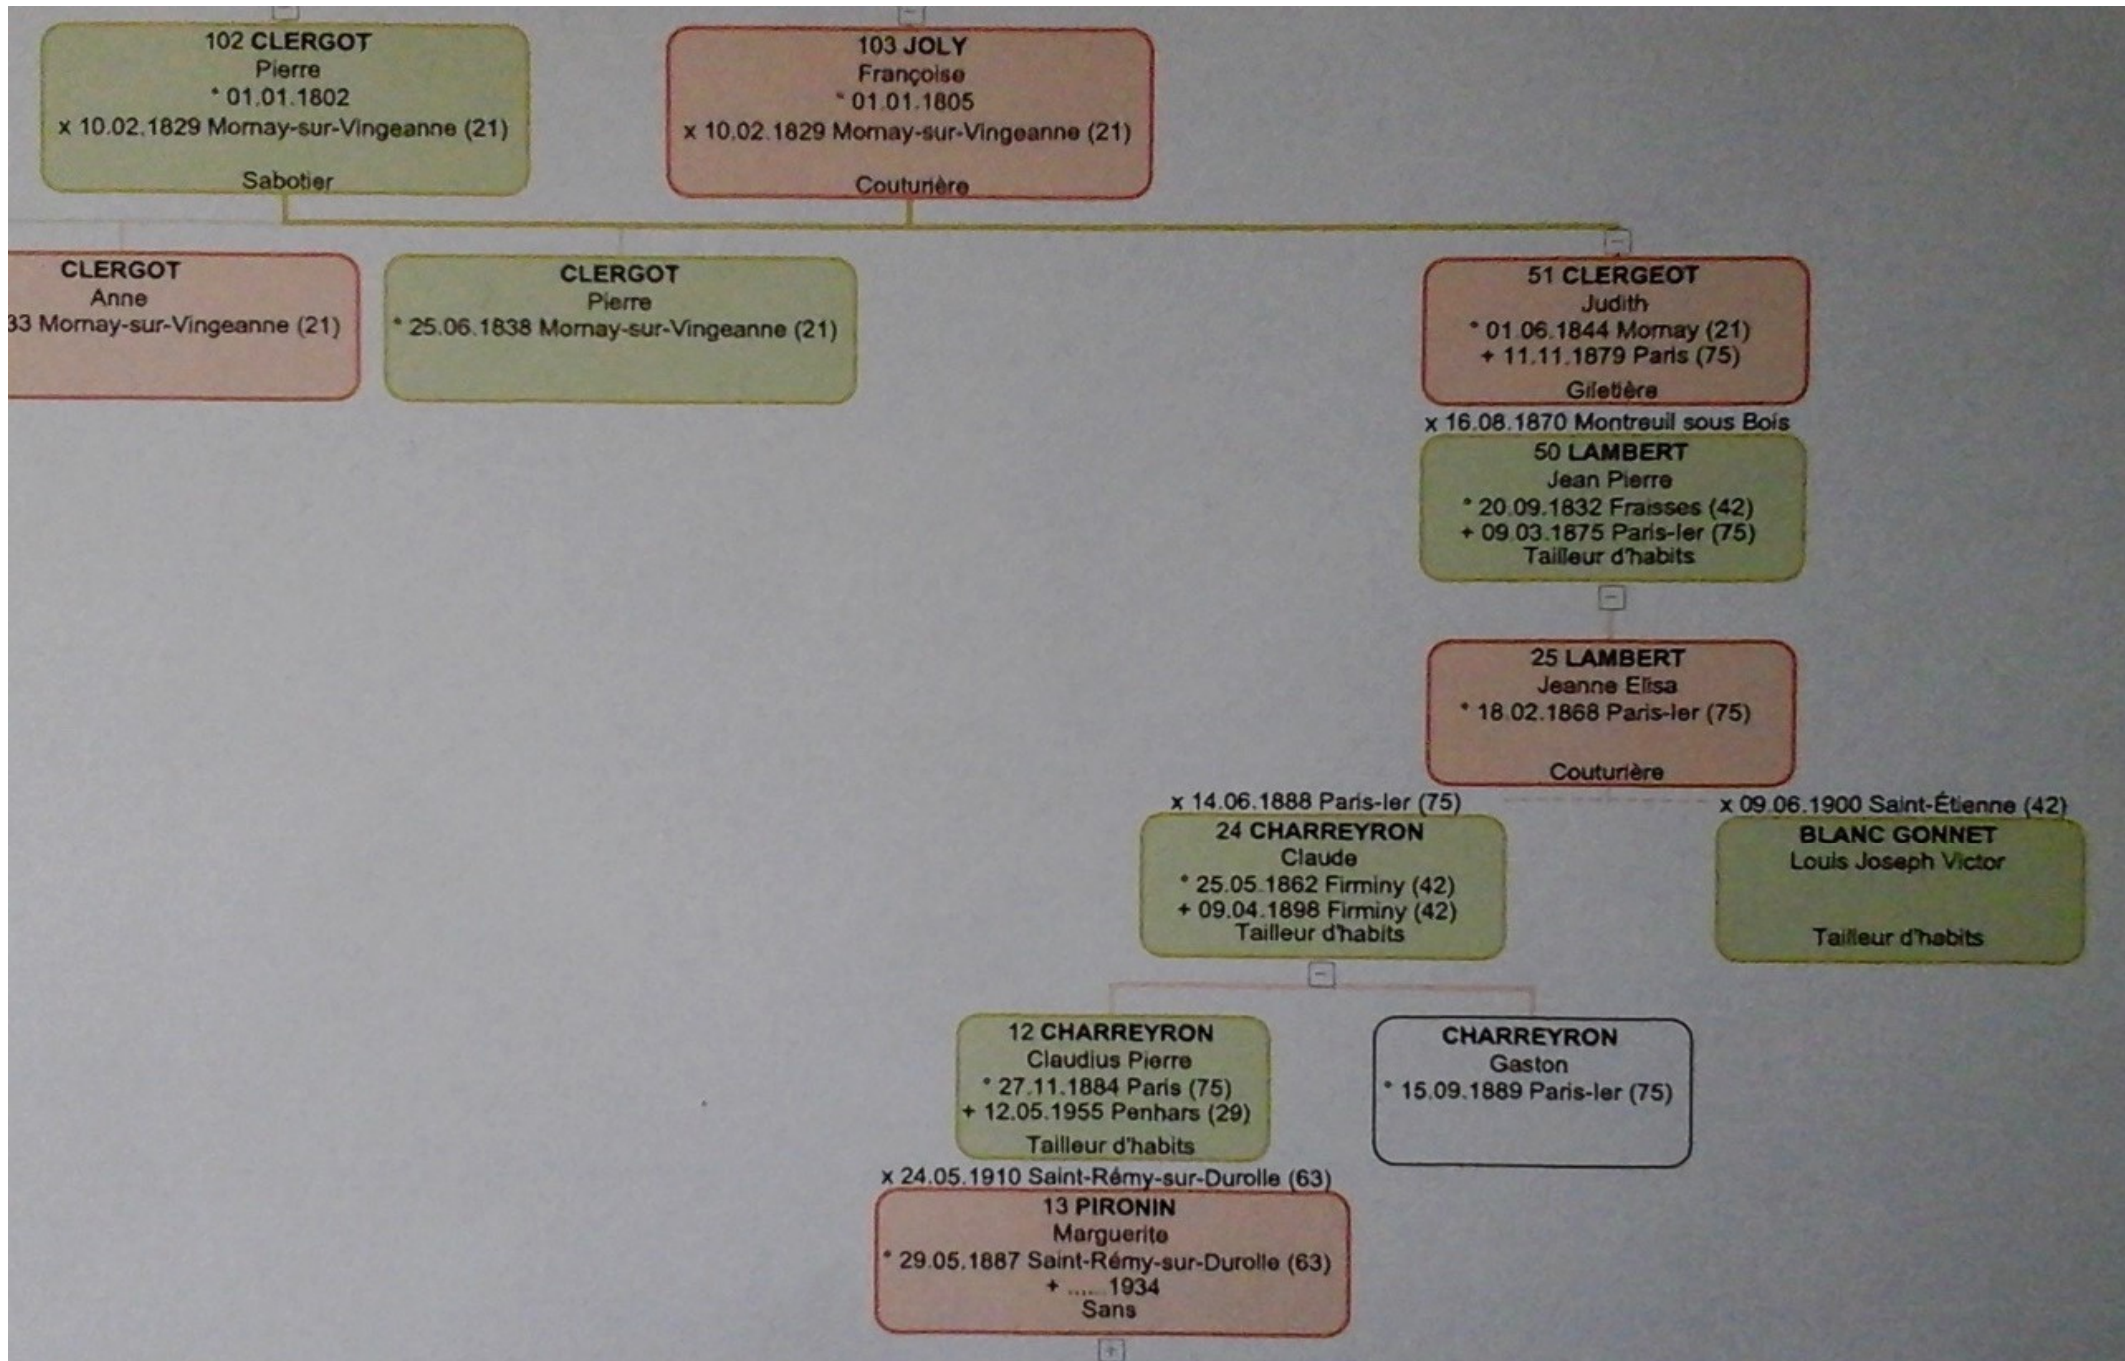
102 CLERGOT
Pierre
* 01.01.1802
x 10.02.1829 Mornay-sur-Vingeanne (21)
Sabotier

103 JOLY
Françoise
* 01.01.1805
x 10.02.1829 Mornay-sur-Vingeanne (21)
Couturière

CLERGOT
Anne
33 Mornay-sur-Vingeanne (21)

CLERGOT
Pierre
* 25.06.1838 Mornay-sur-Vingeanne (21)

51 CLERGEOT
Judith
* 01.06.1844 Mornay (21)
+ 11.11.1879 Paris (75)
Giletière

x 16.08.1870 Montreuil sous Bois

50 LAMBERT
Jean Pierre
* 20.09.1832 Fraisses (42)
+ 09.03.1875 Paris-Ier (75)
Tailleur d'habits

25 LAMBERT
Jeanne Elisa
* 18.02.1868 Paris-Ier (75)
Couturière

x 14.06.1888 Paris-Ier (75)

x 09.06.1900 Saint-Étienne (42)

24 CHARREYRON
Claude
* 25.05.1862 Firminy (42)
+ 09.04.1898 Firminy (42)
Tailleur d'habits

BLANC GONNET
Louis Joseph Victor
Tailleur d'habits

12 CHARREYRON
Claudius Pierre
* 27.11.1884 Paris (75)
+ 12.05.1955 Penhars (29)
Tailleur d'habits

CHARREYRON
Gaston
* 15.09.1889 Paris-Ier (75)

x 24.05.1910 Saint-Rémy-sur-Durolle (63)

13 PIRONIN
Marguerite
* 29.05.1887 Saint-Rémy-sur-Durolle (63)
+ ...... 1934
Sans